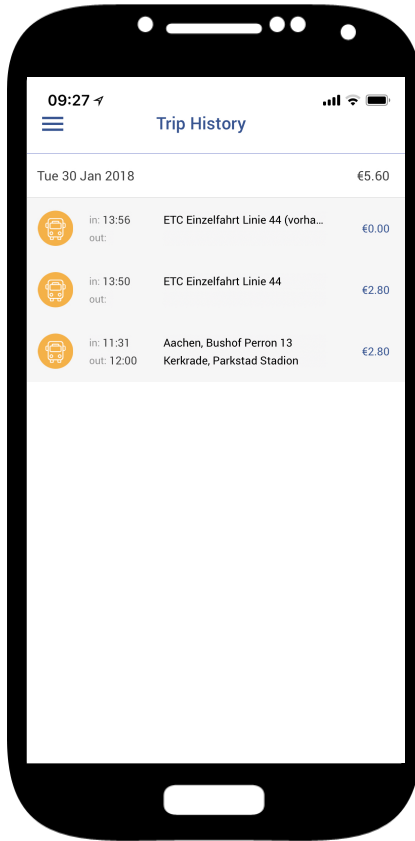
09:27

Trip History

Tue 30 Jan 2018 €5.60

in: 13:56
out:
ETC Einzelfahrt Linie 44 (vorha...
€0.00

in: 13:50
out:
ETC Einzelfahrt Linie 44
€2.80

in: 11:31
out: 12:00
Aachen, Bushof Perron 13
Kerkrade, Parkstad Stadion
€2.80